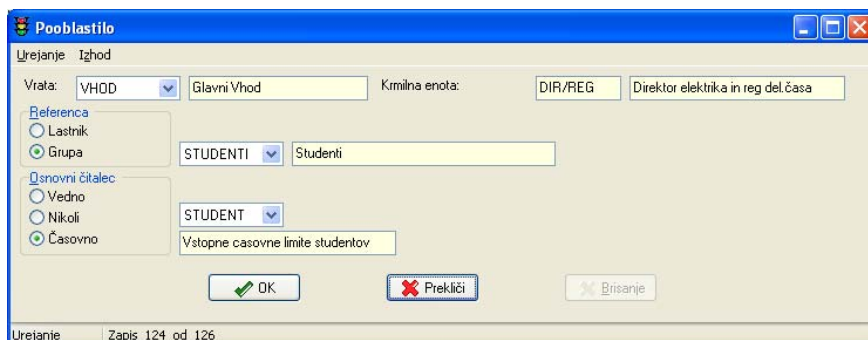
Pooblastilo

Urejanje Izhod

Vrata: VHOD Glavni Vhod Krmilna enota: DIR/REG Direktor elektrika in reg del.časa

Referenca
Lastnik
Grupa
STUDENTI Studenti

Osnovni čitalec
Vedno
Nikoli
Časovno
STUDENT
Vstopne casovne limite studentov

OK
Prekliči
Brisanje

Urejanje Zapis 124 od 126